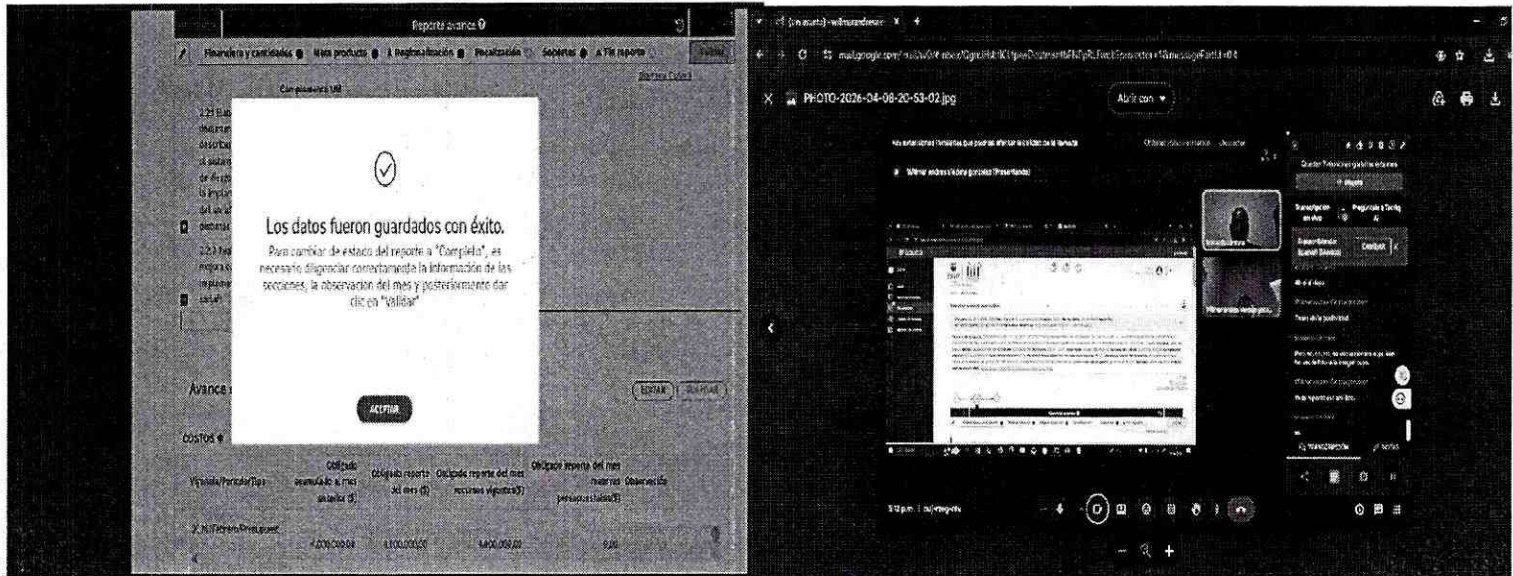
Reporte avance

Financiera y cantidades | Meta producto | Regionalización | Focalización | Soportes | Fin reporte

Los datos fueron guardados con éxito.

Para cambiar de estado del reporte a "Completo", es necesario diligenciar correctamente la información de las secciones, la observación del mes y posteriormente dar clic en "Validar"

ACEPTAR

Avance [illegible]

EDITAR | GUARDAR

COSTOS

| Vigencia/Periodo/Tipo | Obligado acumulado a mes anterior ($) | Obligado reporte del mes ($) | Obligado reporte del mes recursos vigentes($) | Obligado reporte del mes reservas presupuestales($) | Observación |
|---|---|---|---|---|---|
| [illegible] | 4.000.000,00 | 4.100.000,00 | 4.400.000,00 | 0,00 | |

mail.google.com

PHOTO-2026-04-08-20-53-02.jpg

Abrir con

Wilmar andres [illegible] (Presentando)

Transcripción en vivo

TRANSCRIPCIÓN

5:12 p.m.